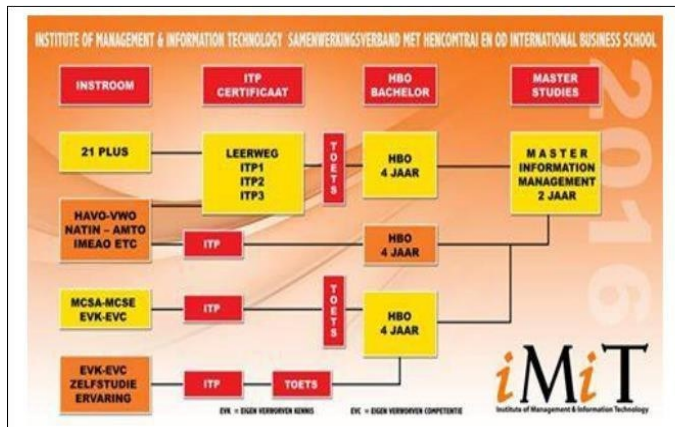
INSTITUTE OF MANAGEMENT & INFORMATION TECHNOLOGY SAMENWERKINGSVERBAND MET HENCOMTRAI EN OD INTERNATIONAL BUSINESS SCHOOL

2016

INSTROOM

ITP CERTIFICAAT

HBO BACHELOR

MASTER STUDIES

21 PLUS

LEERWEG ITP1 ITP2 ITP3

TOETS

HBO 4 JAAR

MASTER INFORMATION MANAGEMENT 2 JAAR

HAVO-VWO NATIN – AMTO IMEAO ETC

ITP

HBO 4 JAAR

MCSA-MCSE EVK-EVC

ITP

TOETS

HBO 4 JAAR

EVK-EVC ZELFSTUDIE ERVARING

ITP

TOETS

iMiT
Institute of Management & Information Technology

EVK = EIGEN VERWORVEN KENNIS EVC = EIGEN VERWORVEN COMPETENTIE